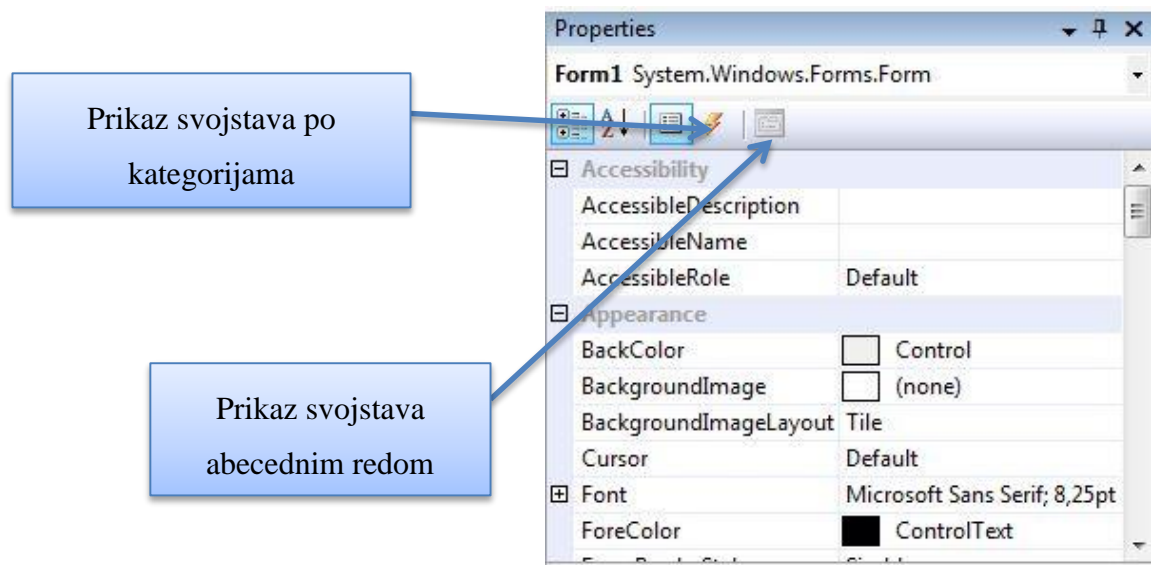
Prikaz svojstava po kategorijama

Prikaz svojstava abecednim redom

Properties

Form1 System.Windows.Forms.Form

| | |
|---|---|
| ⊟ Accessibility | |
| AccessibleDescription | |
| AccessibleName | |
| AccessibleRole | Default |
| ⊟ Appearance | |
| BackColor | Control |
| BackgroundImage | (none) |
| BackgroundImageLayout | Tile |
| Cursor | Default |
| ⊞ Font | Microsoft Sans Serif; 8,25pt |
| ForeColor | ControlText |
| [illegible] | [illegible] |